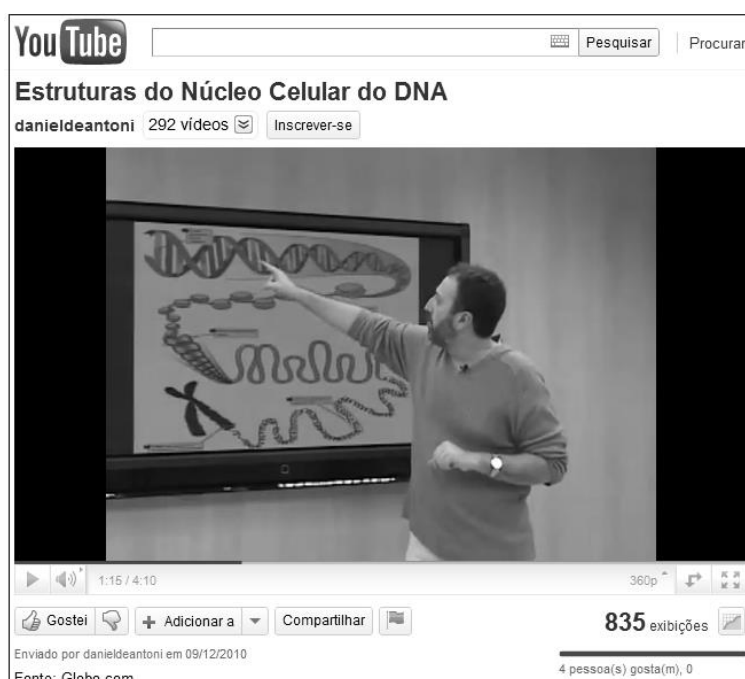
You Tube

Pesquisar | Procurar

Estruturas do Núcleo Celular do DNA

danieldeantoni 292 vídeos Inscrever-se

1:15 / 4:10 360p

Gostei + Adicionar a Compartilhar 835 exibições

Enviado por danieldeantoni em 09/12/2010

4 pessoa(s) gosta(m), 0

Fonte: Globo.com